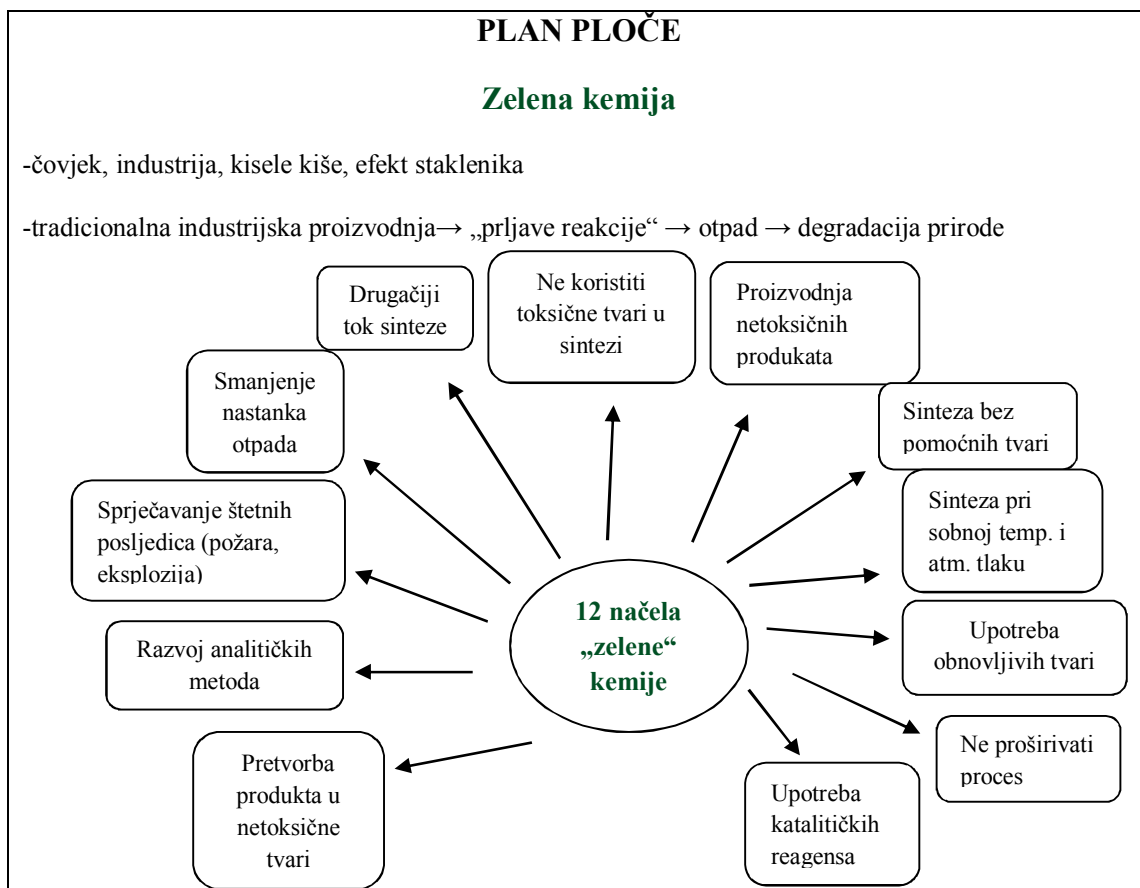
PLAN PLOČE

Zelena kemija

-čovjek, industrija, kisele kiše, efekt staklenika

-tradicionalna industrijska proizvodnja→ „prljave reakcije“ → otpad → degradacija prirode

12 načela „zelene“ kemije

Drugačiji tok sinteze

Ne koristiti toksične tvari u sintezi

Proizvodnja netoksičnih produkata

Sinteza bez pomoćnih tvari

Sinteza pri sobnoj temp. i atm. tlaku

Upotreba obnovljivih tvari

Ne proširivati proces

Upotreba katalitičkih reagensa

Pretvorba produkta u netoksične tvari

Razvoj analitičkih metoda

Sprječavanje štetnih posljedica (požara, eksplozija)

Smanjenje nastanka otpada